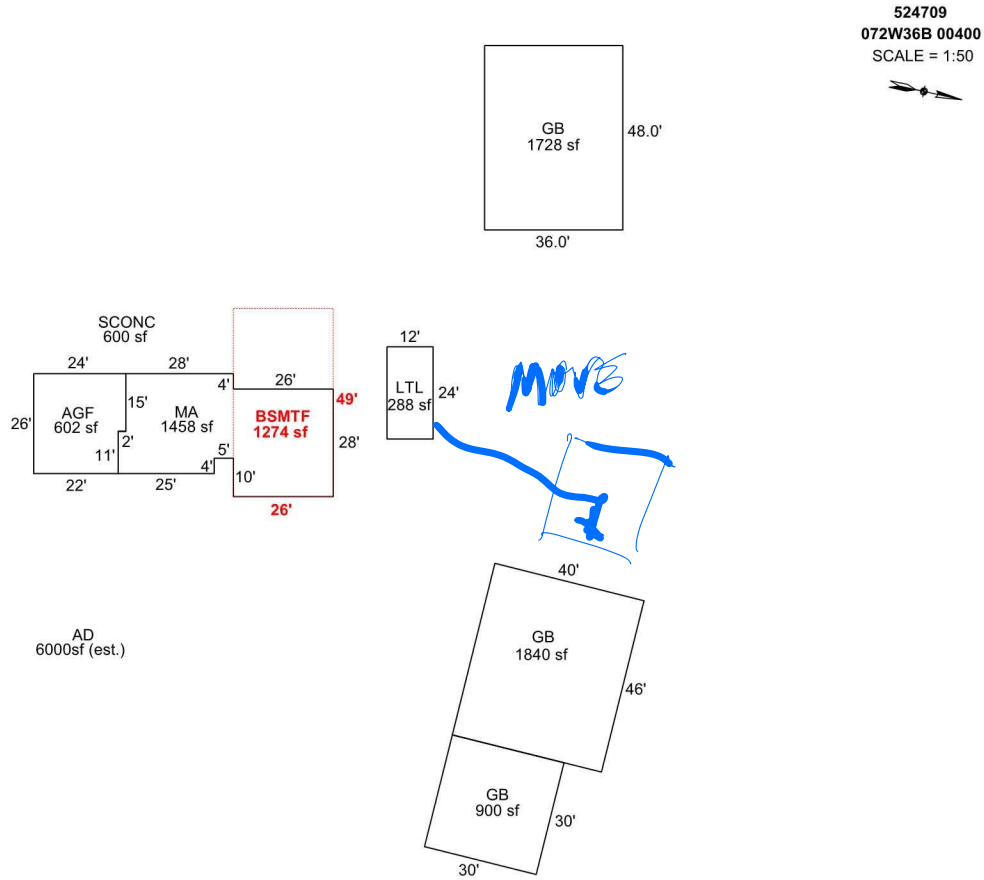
524709
072W36B 00400
SCALE = 1:50

GB
1728 sf
48.0'
36.0'

SCONC
600 sf

24'
28'
26'
AGF
602 sf
15'
MA
1458 sf
4'
26'
BSMTF
1274 sf
49'
28'
2'
11'
5'
4'
10'
22'
25'
26'

12'
LTL
288 sf
24'

MOVE

40'
GB
1840 sf
46'

GB
900 sf
30'
30'

AD
6000sf (est.)